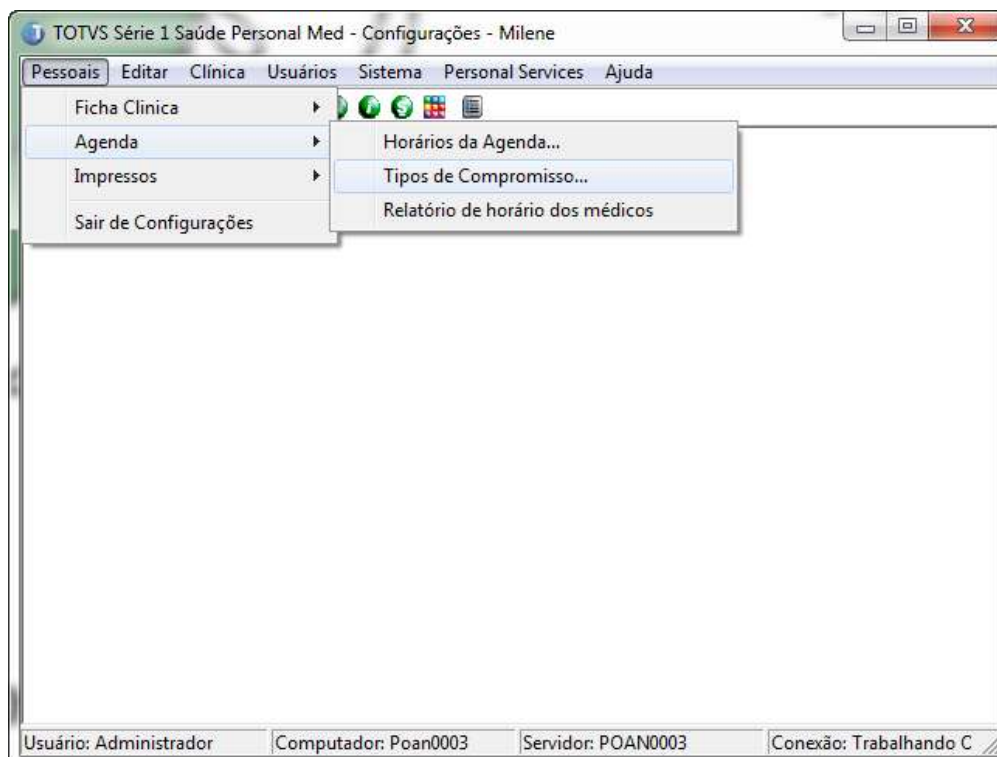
TOTVS Série 1 Saúde Personal Med - Configurações - Milene

Pessoais Editar Clínica Usuários Sistema Personal Services Ajuda

Ficha Clinica
Agenda
Impressos
Sair de Configurações

Horários da Agenda...
Tipos de Compromisso...
Relatório de horário dos médicos

Usuário: Administrador | Computador: Poan0003 | Servidor: POAN0003 | Conexão: Trabalhando C